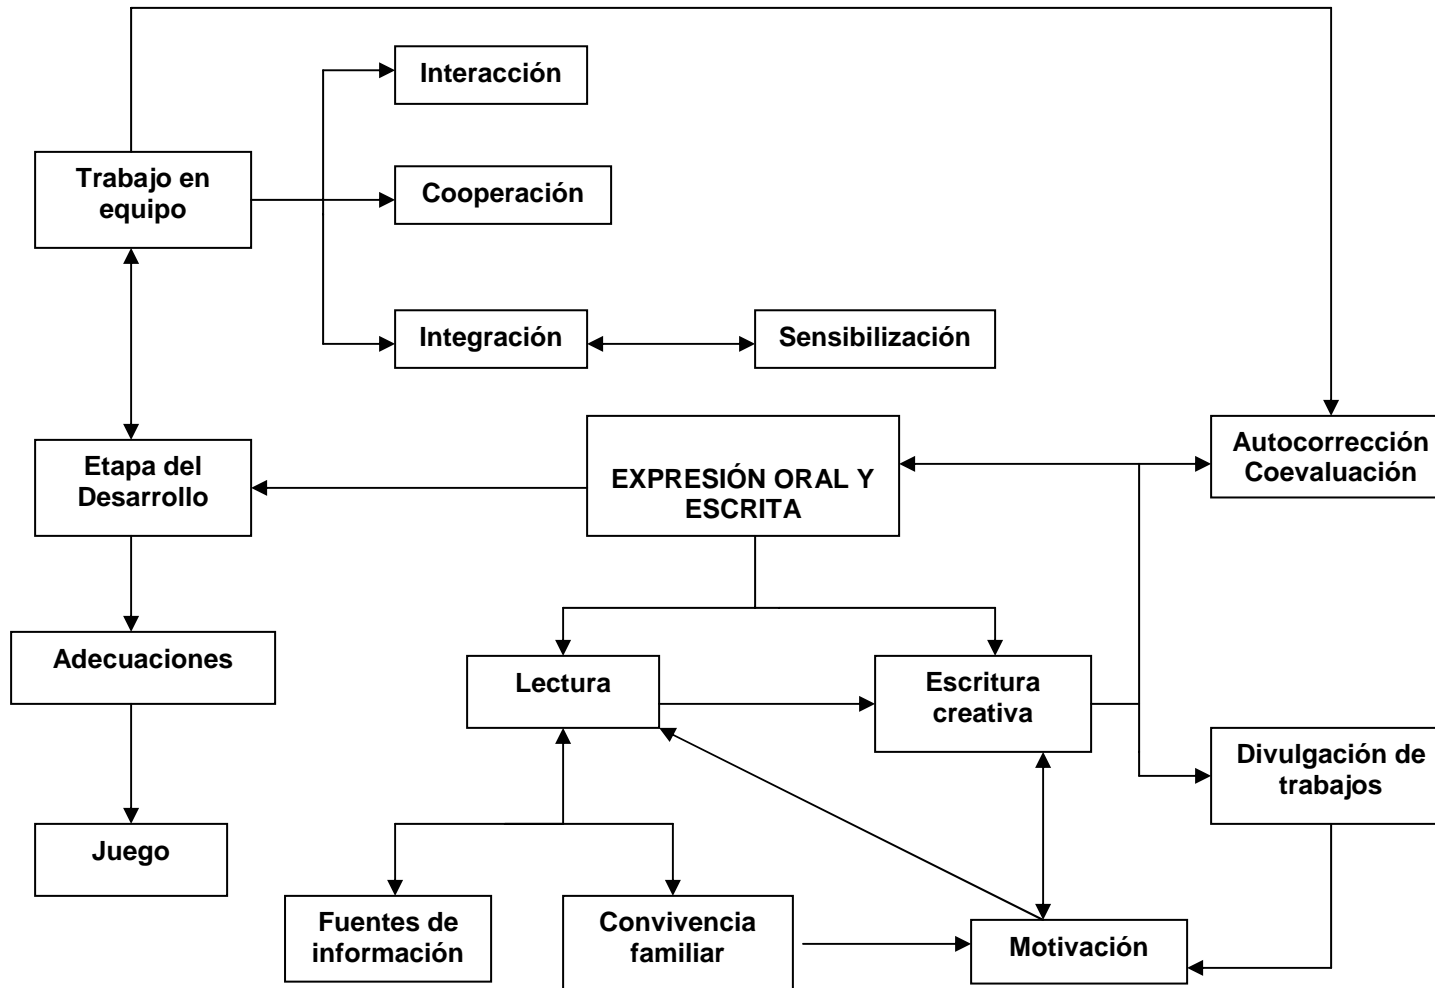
Interacción

Trabajo en equipo

Cooperación

Integración

Sensibilización

Etapa del Desarrollo

EXPRESIÓN ORAL Y ESCRITA

Autocorrección Coevaluación

Adecuaciones

Lectura

Escritura creativa

Divulgación de trabajos

Juego

Fuentes de información

Convivencia familiar

Motivación